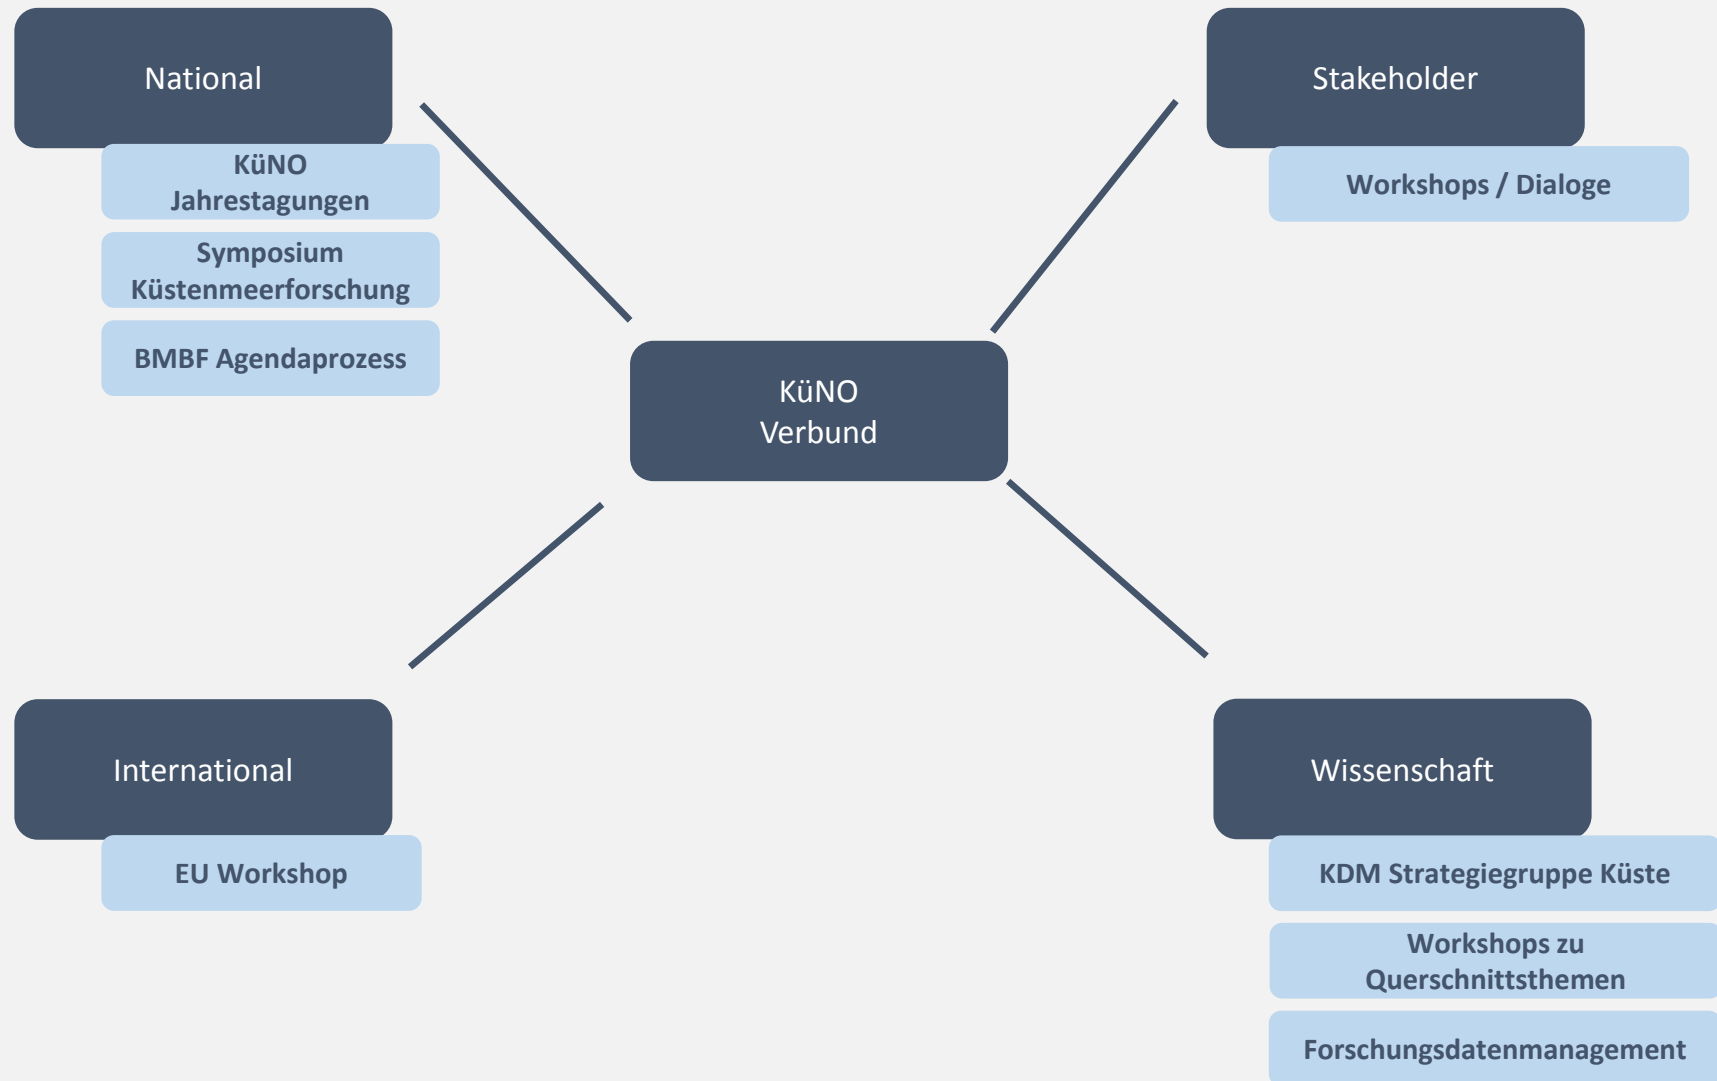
National

KüNO Jahrestagungen

Symposium Küstenmeerforschung

BMBF Agendaprozess

Stakeholder

Workshops / Dialoge

KüNO Verbund

International

EU Workshop

Wissenschaft

KDM Strategiegruppe Küste

Workshops zu Querschnittsthemen

Forschungsdatenmanagement